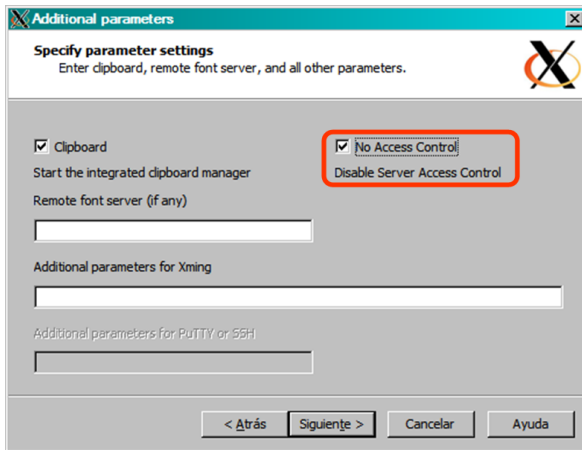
Additional parameters

Specify parameter settings
Enter clipboard, remote font server, and all other parameters.

Clipboard
Start the integrated clipboard manager

No Access Control
Disable Server Access Control

Remote font server (if any)

Additional parameters for Xming

Additional parameters for PuTTY or SSH

< Atrás | Siguiente > | Cancelar | Ayuda